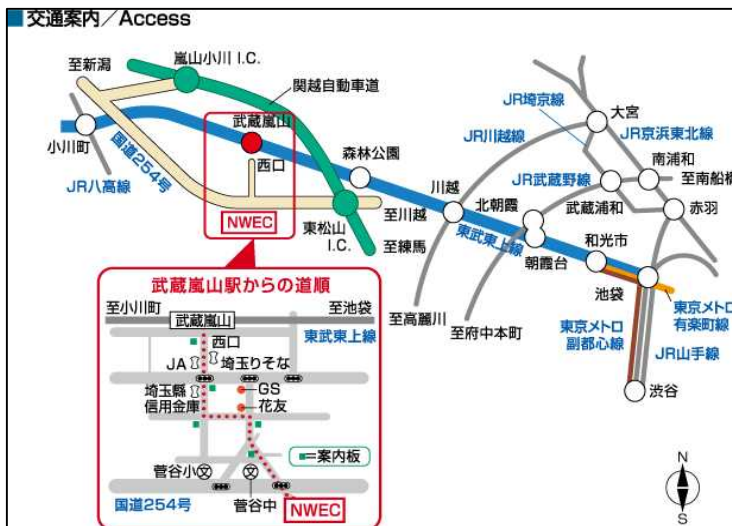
交通案内／Access

至新潟
嵐山小川 I.C.
関越自動車道
武蔵嵐山
小川町
国道254号
西口
森林公園
JR八高線
NWEC
東松山 I.C.
川越
至川越
至練馬
北朝霞
東武東上線
朝霞台
JR埼京線
大宮
JR川越線
JR京浜東北線
南浦和
至南船橋
JR武蔵野線
武蔵浦和
赤羽
和光市
池袋
東京メトロ有楽町線
東京メトロ副都心線
JR山手線
渋谷
至高麗川
至府中本町

武蔵嵐山駅からの道順
至小川町
至池袋
武蔵嵐山
東武東上線
西口
JA
埼玉りそな
GS
埼玉縣信用金庫
花友
=案内板
菅谷小
国道254号
菅谷中
NWEC

N
S